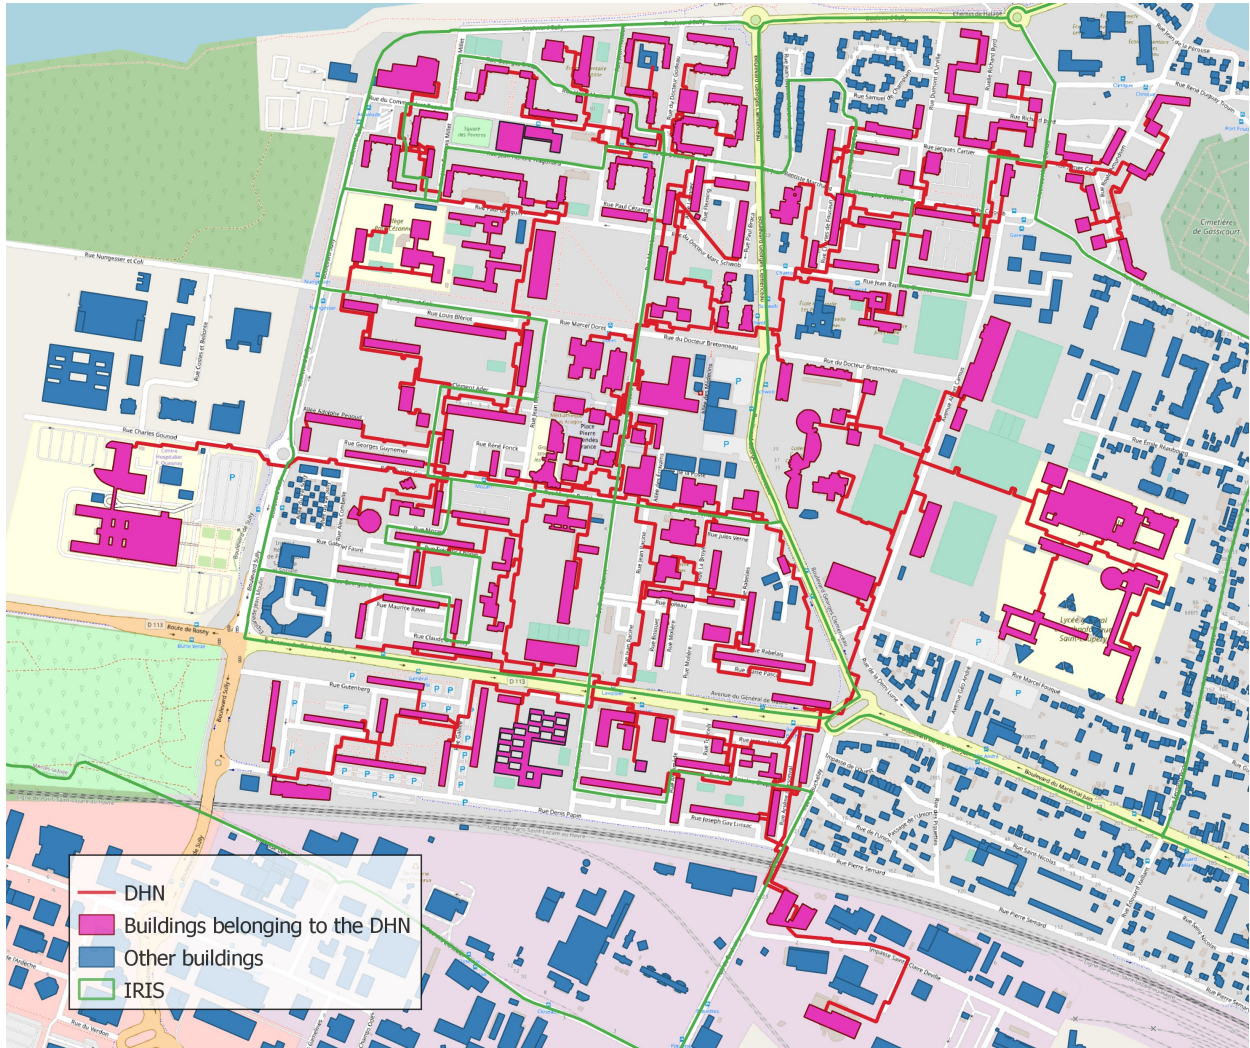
DHN
Buildings belonging to the DHN
Other buildings
IRIS

Rue Nungesser et Coli
Rue Charles Gounod
Rue Louis Blériot
Rue Marcel Dorst
Rue du Docteur Bretonneau
Rue Georges Guynemer
Rue René Fonck
Rue Gabriel Fauré
Rue Maurice Ravel
Rue Claude
Rue Gutenberg
Rue Denis Papin
Rue Joseph Gay Lussac
Rue Paul Cézanne
Rue Jacques Cartier
Rue Samuel de Champlain
Rue Jean Baptiste
Rue du Docteur Brosonneau
Rue Emile Zola
Rue Jules Verne
Rue Boileau
Rue Rabelais
Rue Marcel Fouque
Rue Pierre Semard
Rue Saint-Nicolas
Impasse Saint Claire Deville
Boulevard de Sully
Boulevard Georges Clemenceau
Boulevard du Maréchal Juin
Avenue du Général de Gaulle
Route de Rosny
D 113
Place Pierre Mendès France
Cimetière de Gassicourt
Lycée Saint-Exupéry
Centre Hospitalier
Clément Ader
Allée Adolphe Pégoud
Rue du Verdon
Rue de l'Ardèche